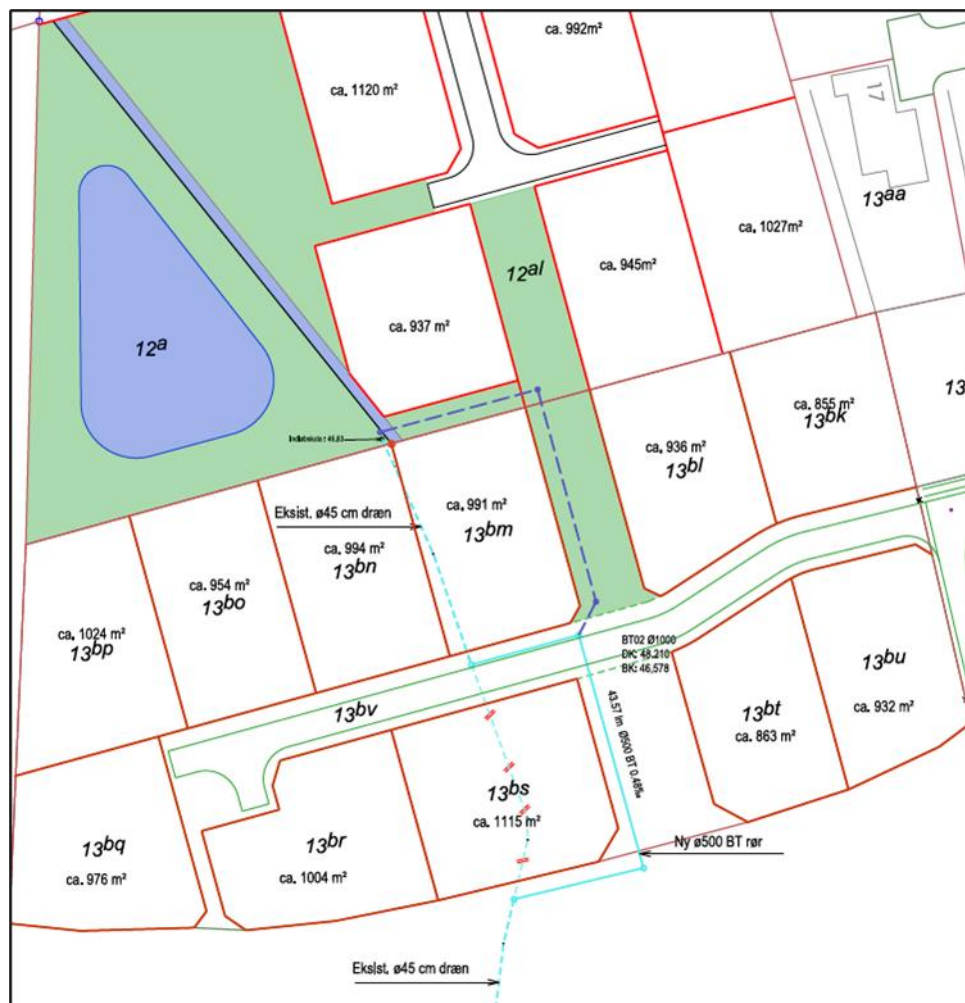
ca. 992m²

ca. 1120 m²

17

13aa

ca. 1027m²

ca. 945m²

12al

ca. 937 m²

$12^{a}$

13

ca. 855 m²
$13^{bk}$

ca. 936 m²
$13^{bl}$

Indløbskote: 45,63

Eksist. ø45 cm dræn

ca. 991 m²
$13^{bm}$

ca. 994 m²
$13^{bn}$

ca. 954 m²
$13^{bo}$

ca. 1024 m²
$13^{bp}$

BT02 Ø1000
DK: 48,210
BK: 46,578

$13^{bu}$

ca. 932 m²

$13^{bv}$

43,57 lm. Ø500 BT 0,48‰

$13^{bt}$
ca. 863 m²

$13^{bs}$
ca. 1115 m²

$13^{bq}$
ca. 976 m²

$13^{br}$
ca. 1004 m²

Ny ø500 BT rør

Eksist. ø45 cm dræn